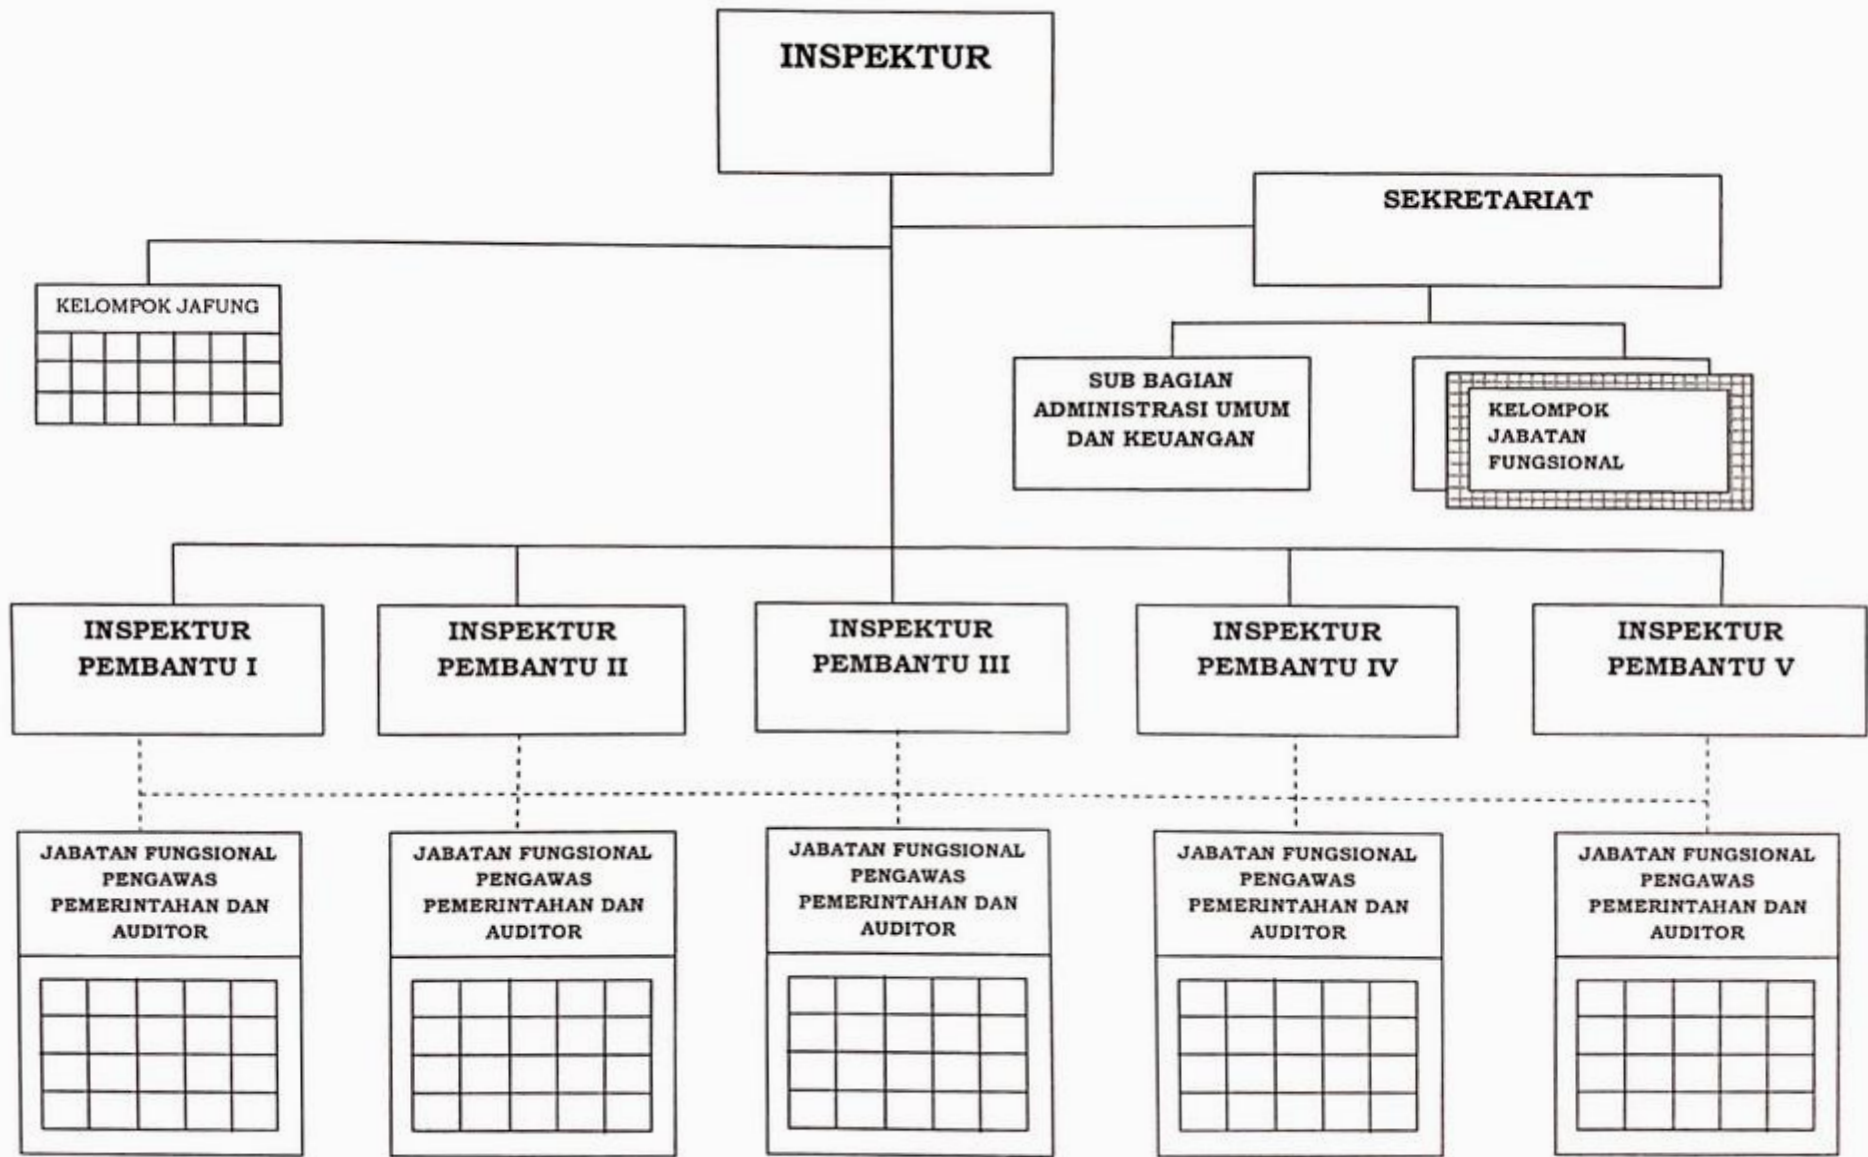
INSPEKTUR

SEKRETARIAT

KELOMPOK JAFUNG

SUB BAGIAN ADMINISTRASI UMUM DAN KEUANGAN

KELOMPOK JABATAN FUNGSIONAL

INSPEKTUR PEMBANTU I

INSPEKTUR PEMBANTU II

INSPEKTUR PEMBANTU III

INSPEKTUR PEMBANTU IV

INSPEKTUR PEMBANTU V

JABATAN FUNGSIONAL PENGAWAS PEMERINTAHAN DAN AUDITOR

JABATAN FUNGSIONAL PENGAWAS PEMERINTAHAN DAN AUDITOR

JABATAN FUNGSIONAL PENGAWAS PEMERINTAHAN DAN AUDITOR

JABATAN FUNGSIONAL PENGAWAS PEMERINTAHAN DAN AUDITOR

JABATAN FUNGSIONAL PENGAWAS PEMERINTAHAN DAN AUDITOR